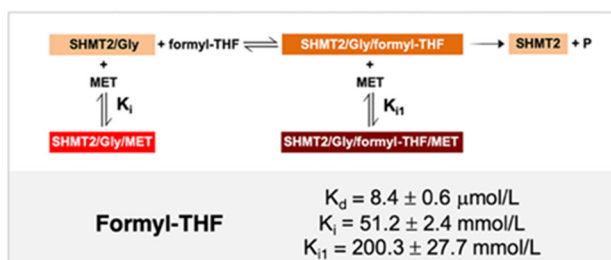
SHMT2/Gly + formyl-THF $\rightleftharpoons$ SHMT2/Gly/formyl-THF $\rightarrow$ SHMT2 + P

+
MET
$\rightleftharpoons$ $K_i$
SHMT2/Gly/MET

+
MET
$\rightleftharpoons$ $K_{i1}$
SHMT2/Gly/formyl-THF/MET

Formyl-THF

$K_d = 8.4 \pm 0.6$ μmol/L
$K_i = 51.2 \pm 2.4$ mmol/L
$K_{i1} = 200.3 \pm 27.7$ mmol/L